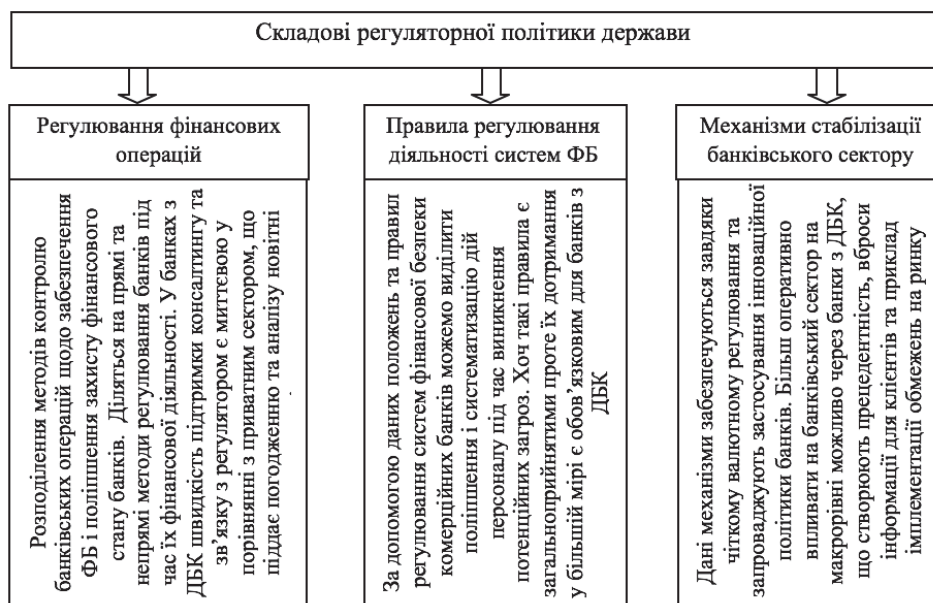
Складові регуляторної політики держави

Регулювання фінансових операцій

Розподілення методів контролю банківських операцій щодо забезпечення ФБ і поліпшення захисту фінансового стану банків. Діляться на прямі та непрямі методи регулювання банків під час їх фінансової діяльності. У банках з ДБК швидкість підтримки консалтингу та зв'язку з регулятором є миттєвою у порівнянні з приватним сектором, що піддає погодженню та аналізу новітні

Правила регулювання діяльності систем ФБ

За допомогою даних положень та правил регулювання систем фінансової безпеки комерційних банків можемо виділити поліпшення і систематизацію дій персоналу під час виникнення потенційних загроз. Хоч такі правила є загальноприйнятими проте їх дотримання у більшій мірі є обов'язковим для банків з ДБК

Механізми стабілізації банківського сектору

Дані механізми забезпечуються завдяки чіткому валютному регулювання та запроваджують застосування інноваційної політики банків. Більш оперативно впливати на банківський сектор на макрорівні можливо через банки з ДБК, що створюють прецедентність, вброси інформації для клієнтів та приклад імплементації обмежень на ринку